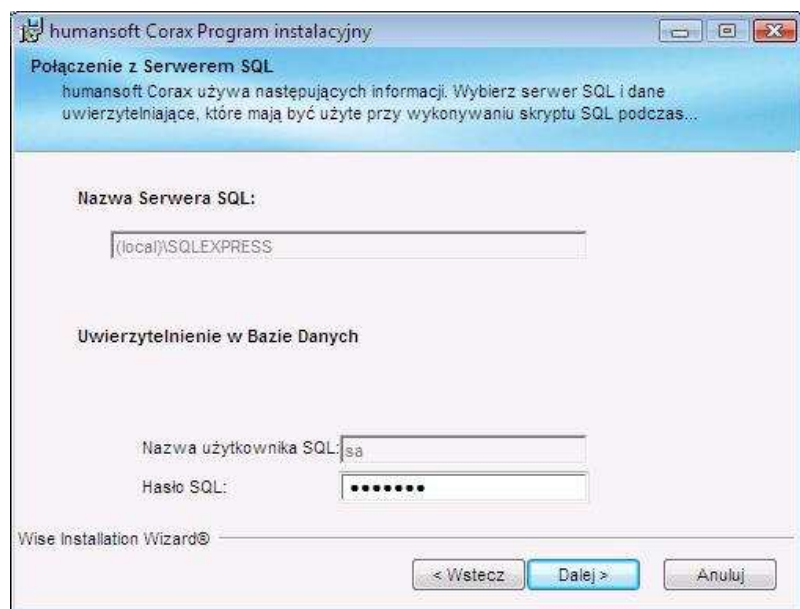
humansoft Corax Program instalacyjny

Połączenie z Serwerem SQL

humansoft Corax używa następujących informacji. Wybierz serwer SQL i dane uwierzytelniające, które mają być użyte przy wykonywaniu skryptu SQL podczas...

Nazwa Serwera SQL:

(local)\SQLEXPRESS

Uwierzytelnienie w Bazie Danych

Nazwa użytkownika SQL: sa

Hasło SQL: •••••••

Wise Installation Wizard®

< Wstecz | Dalej > | Anuluj